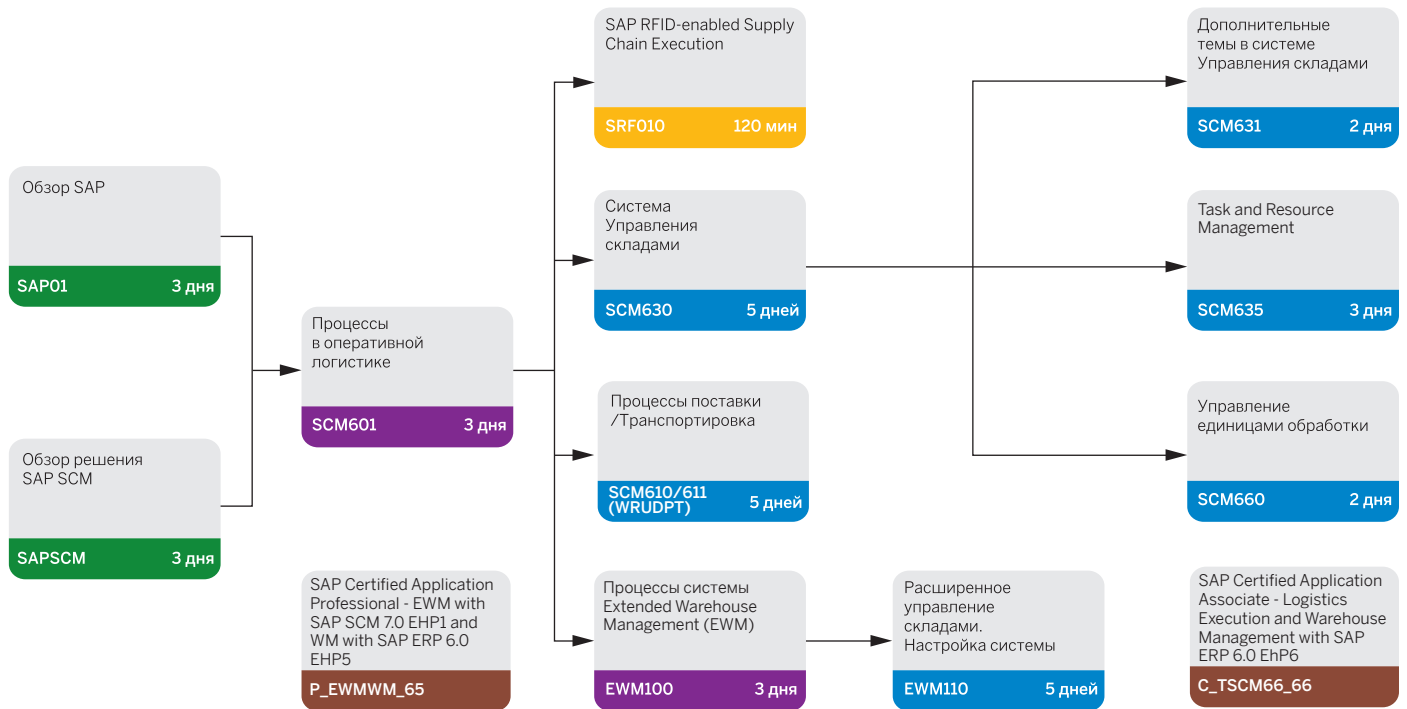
Обзор SAP
SAP01 3 дня

Обзор решения SAP SCM
SAPSCM 3 дня

Процессы в оперативной логистике
SCM601 3 дня

SAP Certified Application Professional - EWM with SAP SCM 7.0 EHP1 and WM with SAP ERP 6.0 EHP5
P_EWMWM_65

SAP RFID-enabled Supply Chain Execution
SRF010 120 мин

Система Управления складами
SCM630 5 дней

Процессы поставки /Транспортировка
SCM610/611 (WRUDPT) 5 дней

Процессы системы Extended Warehouse Management (EWM)
EWM100 3 дня

Расширенное управление складами. Настройка системы
EWM110 5 дней

Дополнительные темы в системе Управления складами
SCM631 2 дня

Task and Resource Management
SCM635 3 дня

Управление единицами обработки
SCM660 2 дня

SAP Certified Application Associate - Logistics Execution and Warehouse Management with SAP ERP 6.0 EhP6
C_TSCM66_66